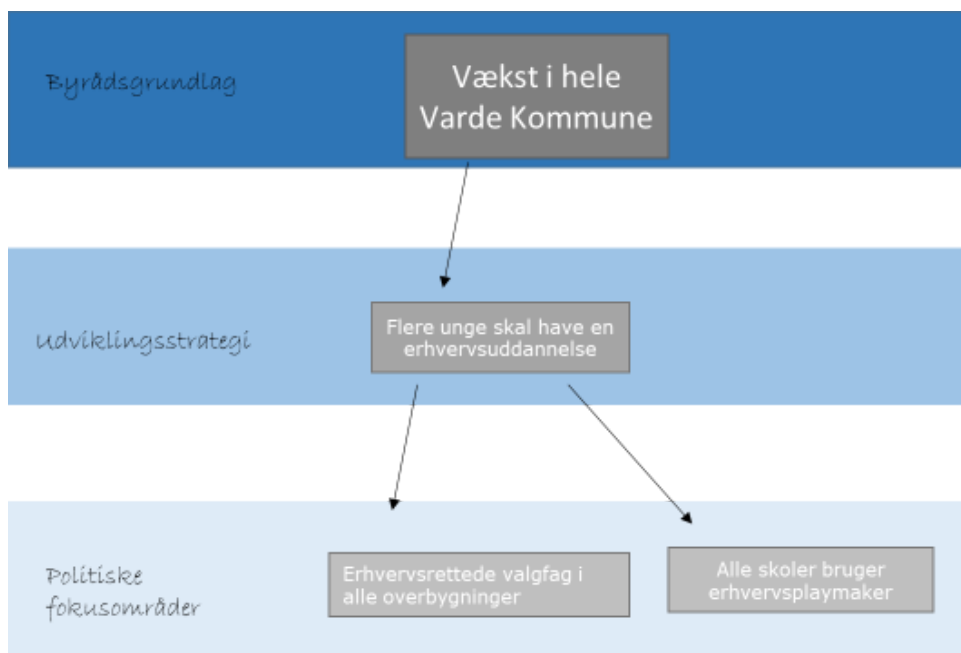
Byrådsgrundlag

Vækst i hele Varde Kommune

Udviklingsstrategi

Flere unge skal have en erhvervsuddannelse

Politiske fokusområder

Erhvervsrettede valgfag i alle overbygninger

Alle skoler bruger erhvervsplaymaker